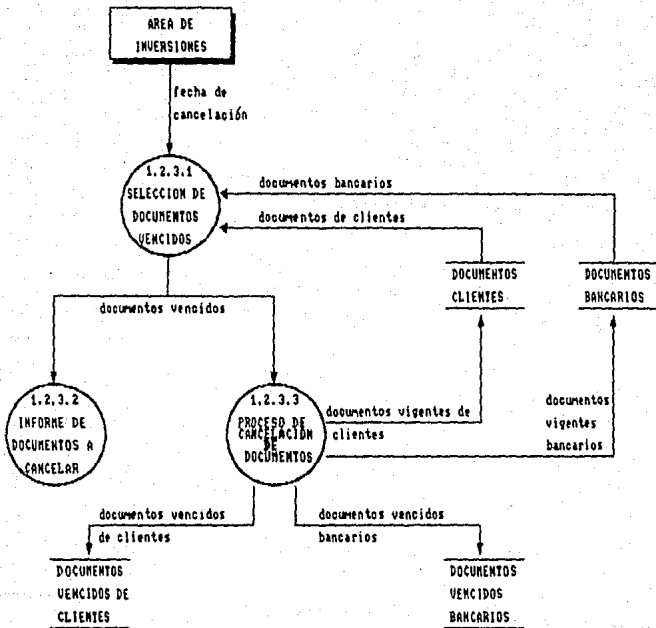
AREA DE INVERSIONES

fecha de cancelación

1.2.3.1 SELECCION DE DOCUMENTOS VENCIDOS

documentos bancarios

documentos de clientes

DOCUMENTOS CLIENTES

DOCUMENTOS BANCARIOS

documentos vencidos

1.2.3.2 INFORME DE DOCUMENTOS A CANCELAR

1.2.3.3 PROCESO DE CANCELACION DE DOCUMENTOS

doocumentos vigentes de clientes

documentos vigentes bancarios

documentos vencidos de clientes

documentos vencidos bancarios

DOCUMENTOS VENCIDOS DE CLIENTES

DOCUMENTOS VENCIDOS BANCARIOS